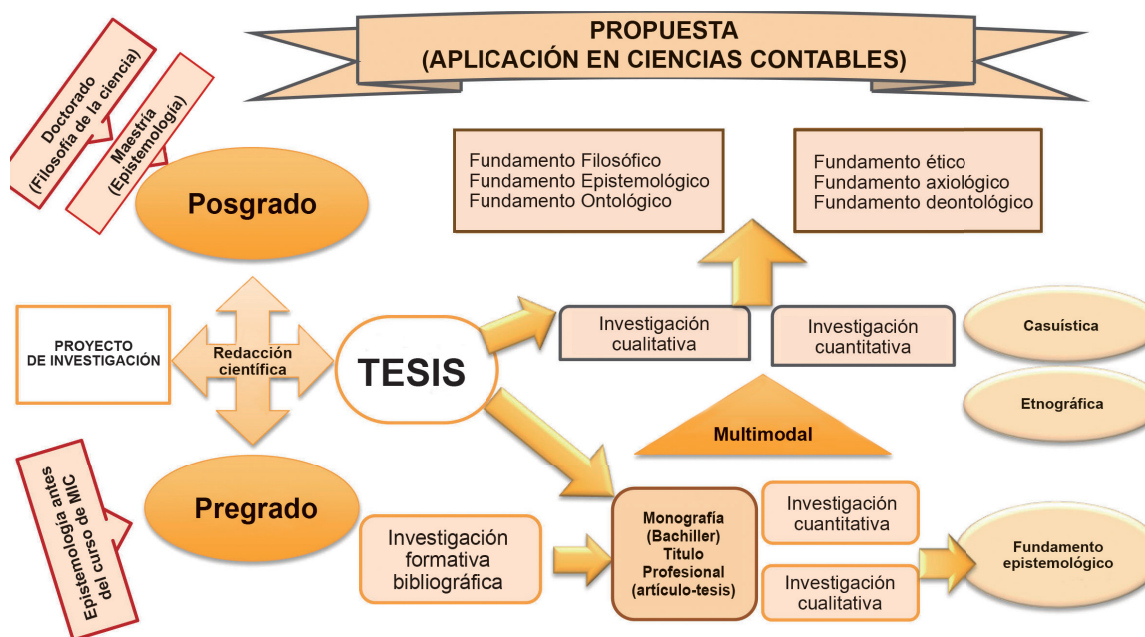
PROPUESTA
(APLICACIÓN EN CIENCIAS CONTABLES)

Doctorado
(Filosofía de la ciencia)

Maestría
(Epistemología)

Posgrado

Fundamento Filosófico
Fundamento Epistemológico
Fundamento Ontológico

Fundamento ético
Fundamento axiológico
Fundamento deontológico

PROYECTO
DE INVESTIGACIÓN

Redacción
científica

TESIS

Investigación
cualitativa

Investigación
cuantitativa

Casuística

Etnográfica

Multimodal

Epistemología antes
del curso de MIC

Pregrado

Investigación
formativa
bibliográfica

Monografía
(Bachiller)
Título
Profesional
(artículo-tesis)

Investigación
cuantitativa

Investigación
cualitativa

Fundamento
epistemológico